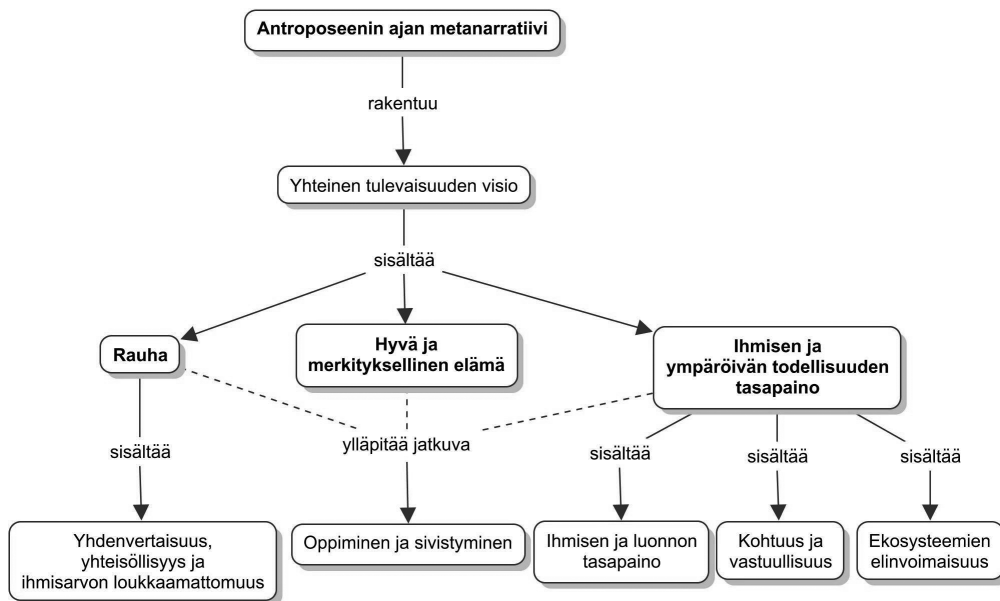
Antroposeenin ajan metanarratiivi

rakentuu

Yhteinen tulevaisuuden visio

sisältää

Rauha

Hyvä ja merkityksellinen elämä

Ihmisen ja ympäröivän todellisuuden tasapaino

sisältää

ylläpitää jatkuva

sisältää

sisältää

sisältää

Yhdenvertaisuus, yhteisöllisyys ja ihmisarvon loukkaamattomuus

Oppiminen ja sivistyminen

Ihmisen ja luonnon tasapaino

Kohtuus ja vastuullisuus

Ekosysteemien elinvoimaisuus